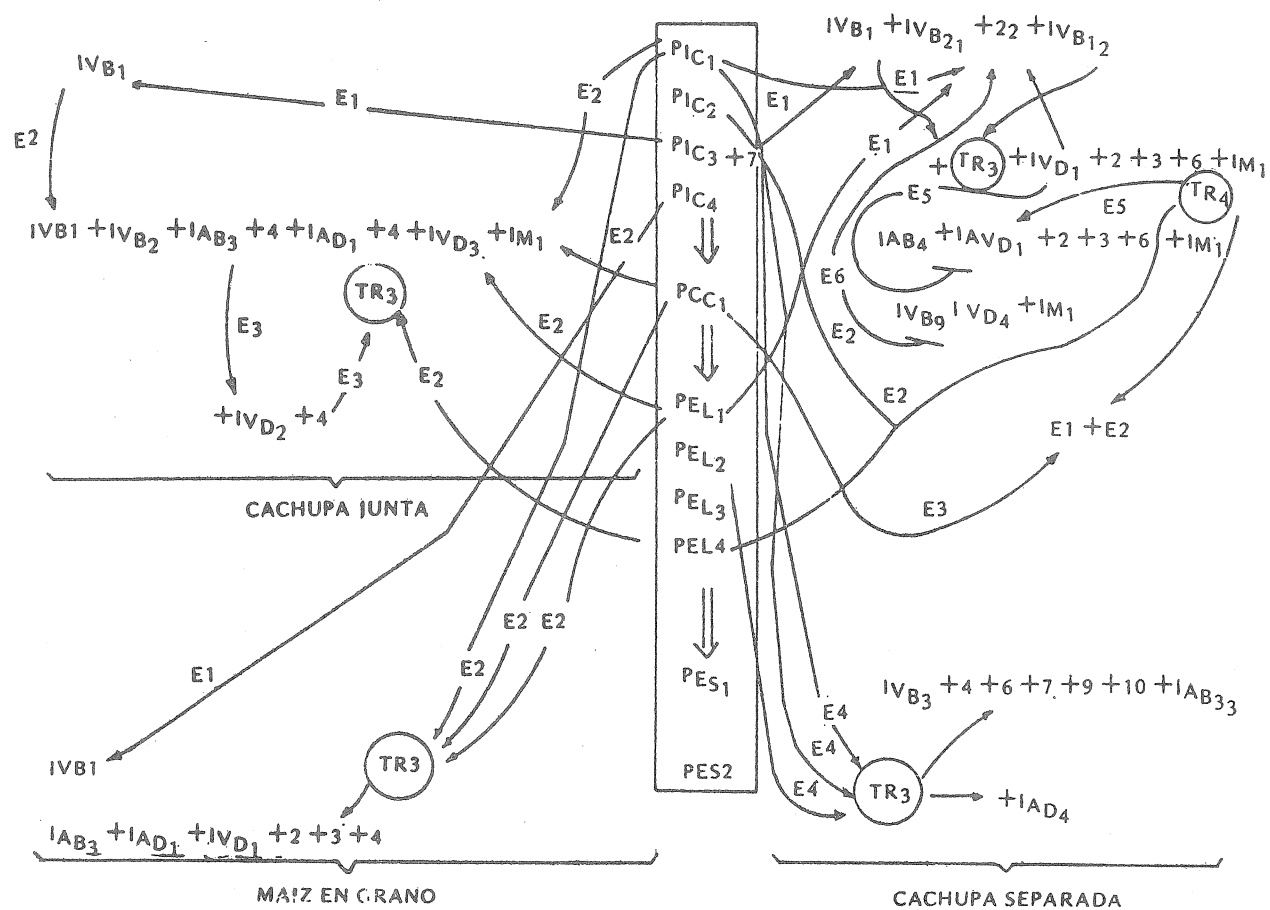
$IVB_1$

E2

E1

$IVB1 + IV_{B_2} + IA_{B_3} + 4 + IA_{D_1} + 4 + IV_{D_3} + IM_1$

E3

TR3

E3

E2

$+IV_{D_2} + 4$

CACHUPA JUNTA

E1

IVB1

TR3

E2

E2 E2

$IA_{B_3} + IA_{D_1} + IV_{D_1} + 2 + 3 + 4$

MAIZ EN GRANO

E2

E2

E2

$PI_{C_1}$
$PI_{C_2}$
$PI_{C_3} + 7$
$PI_{C_4}$
$PC_{C_1}$
$PE_{L_1}$
$PE_{L_2}$
$PE_{L_3}$
PEL4
$PE_{S_1}$
PES2

$IV_{B_1} + IV_{B_{21}} + 22 + IV_{B_{12}}$

E1

E1

E1

$+ TR_3 + IV_{D_1} + 2 + 3 + 6 + IM_1$

E5

E5

$TR_4$

$IA_{B_4} + IA_{V_{D_1}} + 2 + 3 + 6 + IM_1$

E6

$IV_{B_9}\ IV_{D_4} + IM_1$

E2

E2

E1 + E2

E3

E4

E4

E4

TR3

$IV_{B_3} + 4 + 6 + 7 + 9 + 10 + IA_{B_{33}}$

$+IA_{D_4}$

CACHUPA SEPARADA